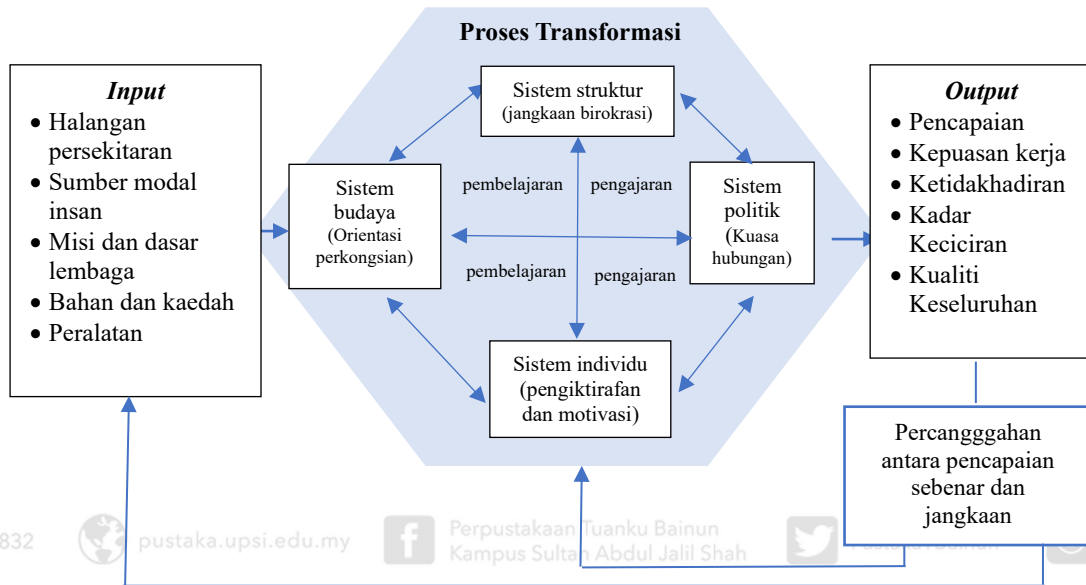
Proses Transformasi

*Input*
- Halangan persekitaran
- Sumber modal insan
- Misi dan dasar lembaga
- Bahan dan kaedah
- Peralatan

Sistem struktur (jangkaan birokrasi)

Sistem budaya (Orientasi perkongsian)

pembelajaran

pengajaran

Sistem politik (Kuasa hubungan)

pembelajaran

pengajaran

Sistem individu (pengiktirafan dan motivasi)

*Output*
- Pencapaian
- Kepuasan kerja
- Ketidakhadiran
- Kadar Keciciran
- Kualiti Keseluruhan

Percangggahan antara pencapaian sebenar dan jangkaan

832 pustaka.upsi.edu.my Perpustakaan Tuanku Bainun Kampus Sultan Abdul Jalil Shah PustakaTBainun